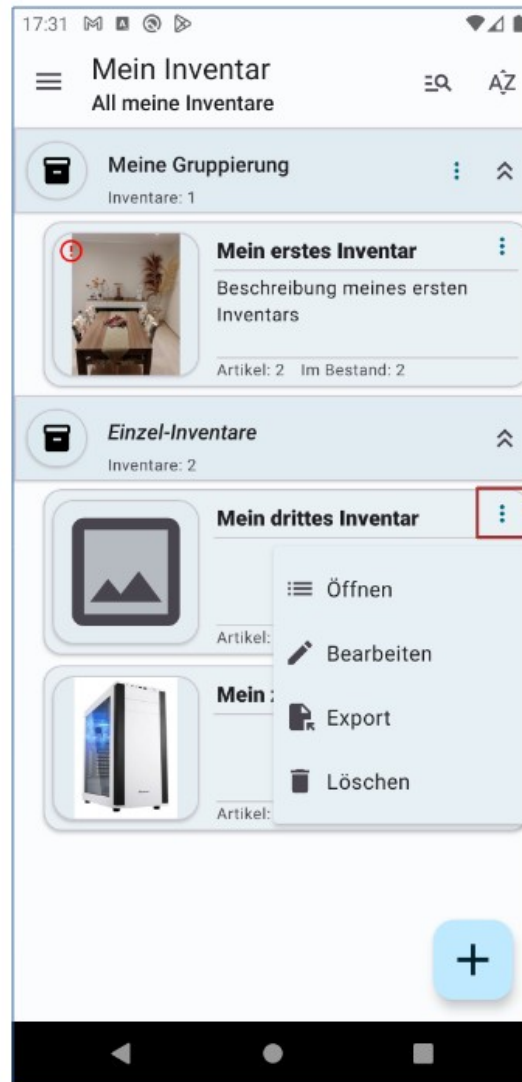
17:31

Mein Inventar
All meine Inventare

AZ

Meine Gruppierung
Inventare: 1

Mein erstes Inventar
Beschreibung meines ersten Inventars
Artikel: 2 Im Bestand: 2

Einzel-Inventare
Inventare: 2

Mein drittes Inventar
Artikel:

Öffnen
Bearbeiten
Export
Löschen

Mein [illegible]
Artikel:

+